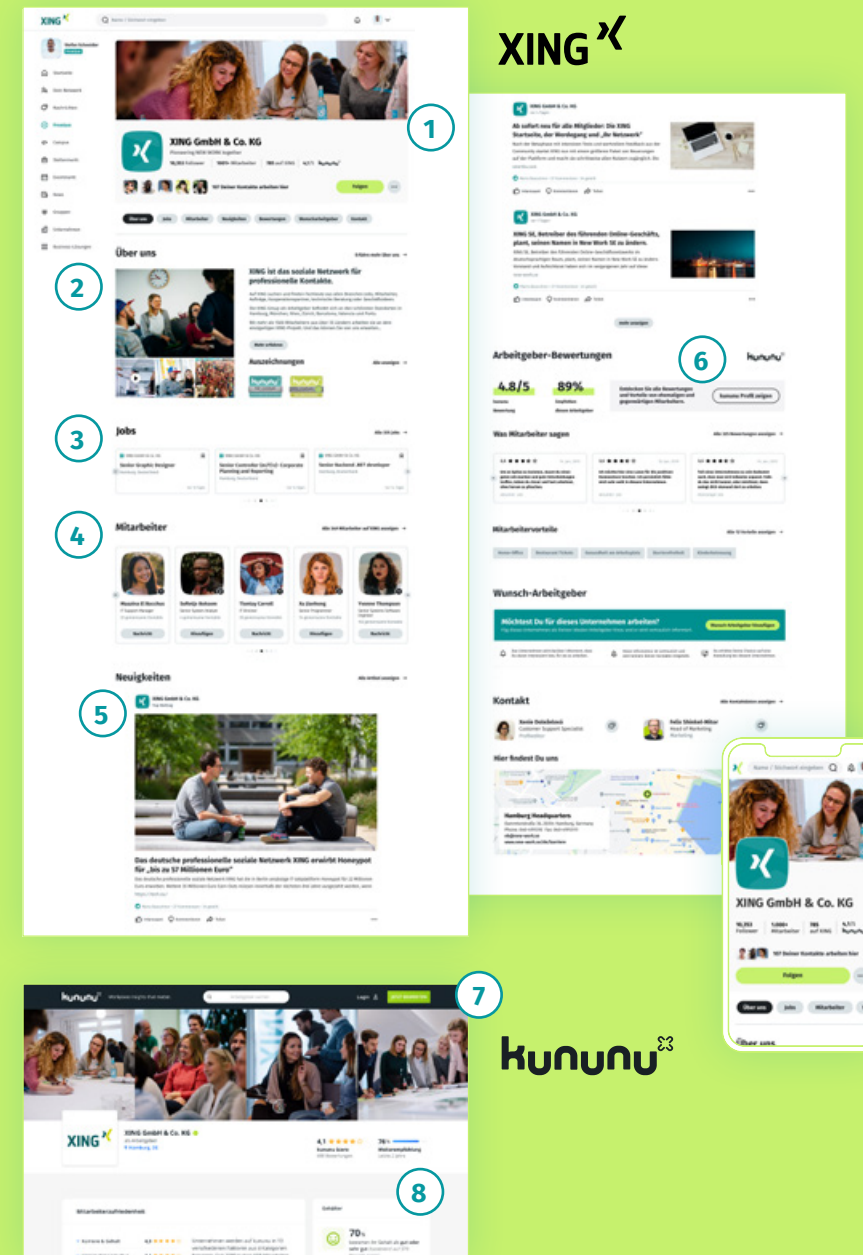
XING

Name / Stichwort eingeben

Stefan Schneider

Startseite
Dein Netzwerk
Nachrichten
ProJobs
Campus
Stellenmarkt
Communities
Gruppen
Unternehmen

1

XING GmbH & Co. KG
Pioneering NEW WORK together

Folgen

Über uns
Jobs
Mitarbeiter
Neuigkeiten
Bewertungen
Kontakt

Über uns

2

XING ist das soziale Netzwerk für professionelle Kontakte.

Mehr erfahren

Auszeichnungen

3

Jobs

Senior Graphic Designer
Senior Controller (m/f/d) Corporate Planning and Reporting
Senior Backend .NET developer

4

Mitarbeiter

Nachricht
Hinzufügen

Neuigkeiten

5

XING GmbH & Co. KG

Das deutsche professionelle soziale Netzwerk XING erwirbt Honeypot für „bis zu 57 Millionen Euro"

XING

Ab sofort neu für alle Mitglieder: Die XING Startseite, der Werdegang und „Ihr Netzwerk"

XING SE, Betreiber des führenden Online-Geschäfts, plant, seinen Namen in New Work SE zu ändern.

Mehr anzeigen

Arbeitgeber-Bewertungen

6

kununu

4.8/5

89%

kununu Profil zeigen

Was Mitarbeiter sagen

Mitarbeitervorteile

Wunsch-Arbeitgeber

Möchtest Du für dieses Unternehmen arbeiten?

Kontakt

Hier findest Du uns

Hamburg Headquarters

Name / Stichwort eingeben

XING GmbH & Co. KG

Folgen

Über uns
Jobs
Mitarbeiter

kununu

7

Login

XING

XING GmbH & Co. KG

Hamburg

4,1

76%

8

Mitarbeiterzufriedenheit

70%

kununu